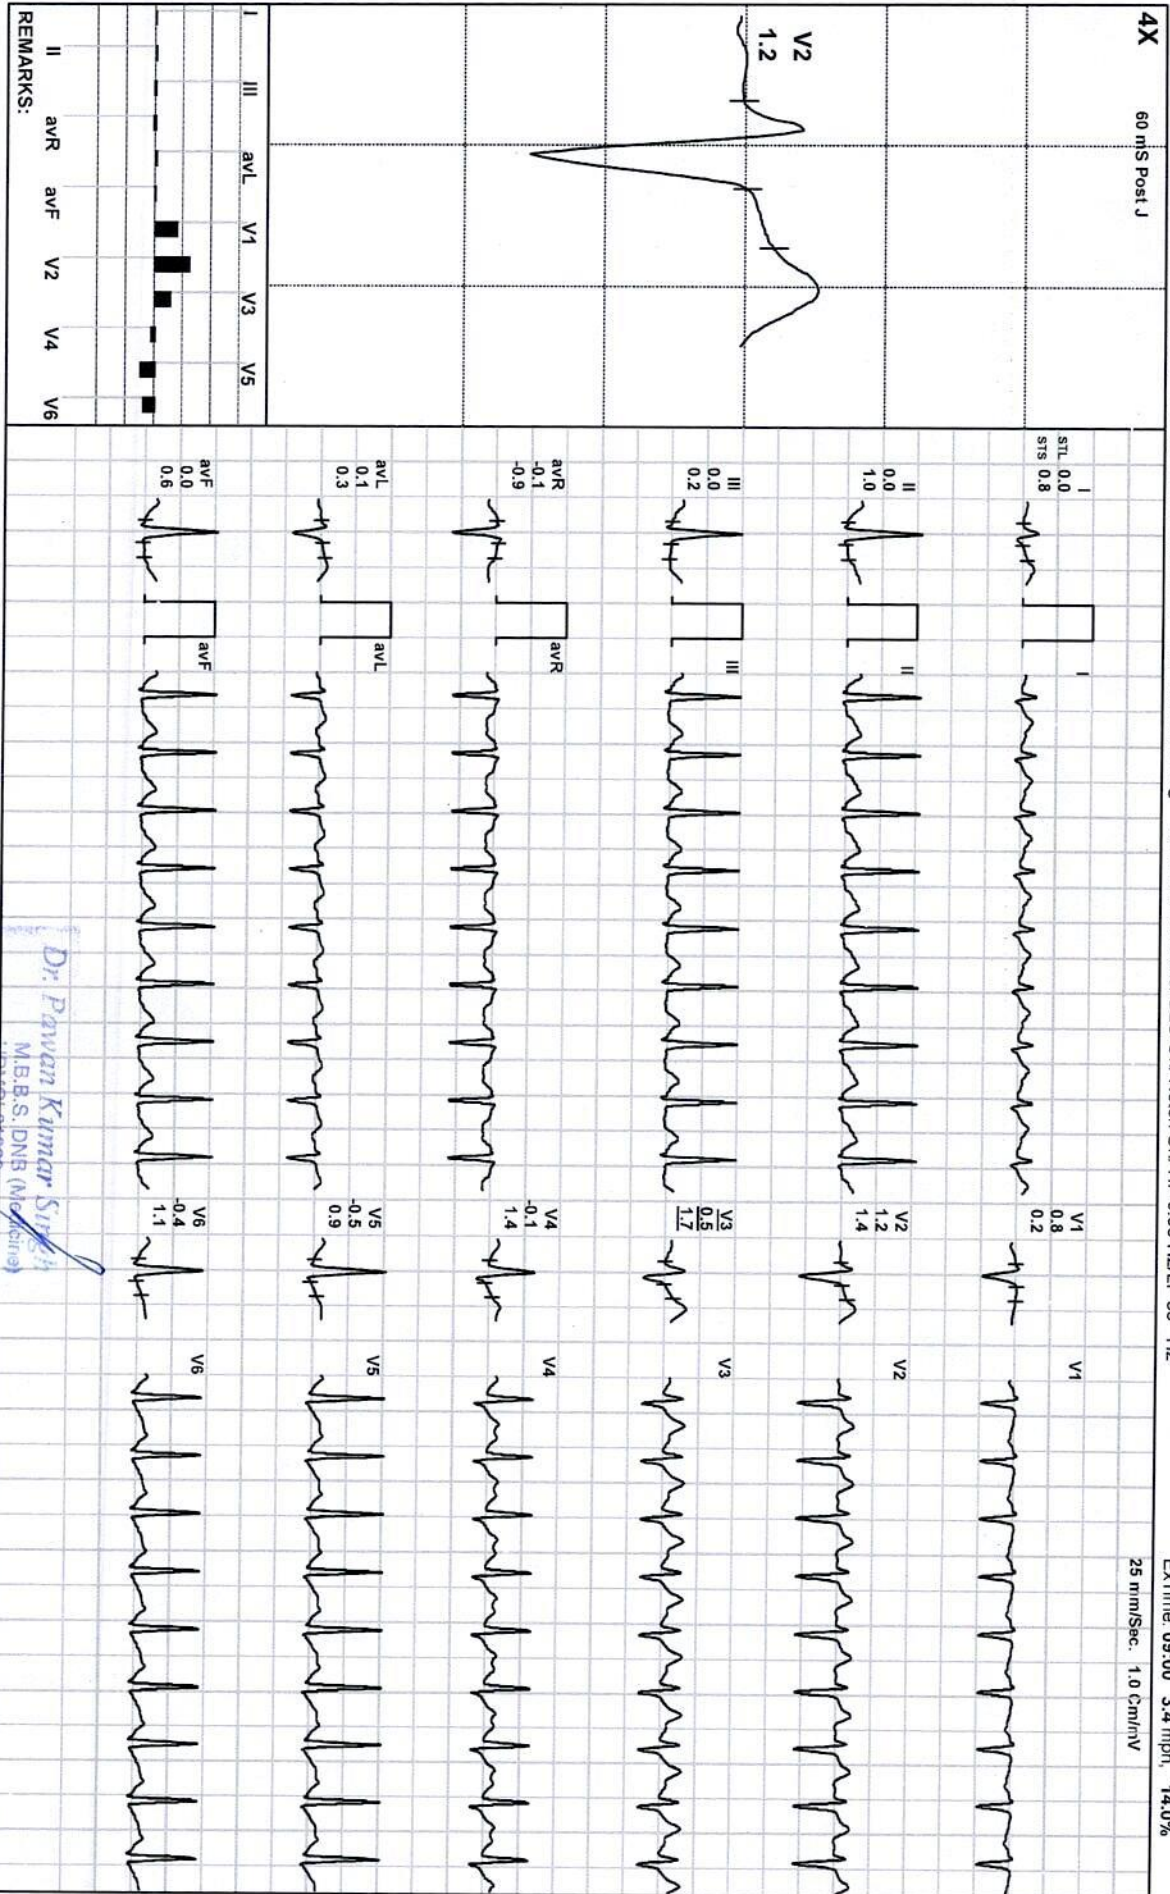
4X
60 mS Post J

V2
1.2

I III avL V1 V3 V5
II avR avF V2 V4 V6
REMARKS:

I
STL 0.0
STS 0.8

II
0.0
1.0

III
0.0
0.2

avR
-0.1
-0.9

avL
0.1
0.3

avF
0.0
0.6

I
II
III
avR
avL
avF

V1
0.8
0.2

V2
1.2
1.4

V3
0.5
1.7

V4
-0.1
1.4

V5
-0.5
0.9

V6
-0.4
1.1

V1
V2
V3
V4
V5
V6

25 mm/Sec. 1.0 Cm/mV

ExTime: 05:00 3.4 mph, 14.0%

Dr. Pawan Kumar Singh
M.B.B.S, DNB (Medicine)